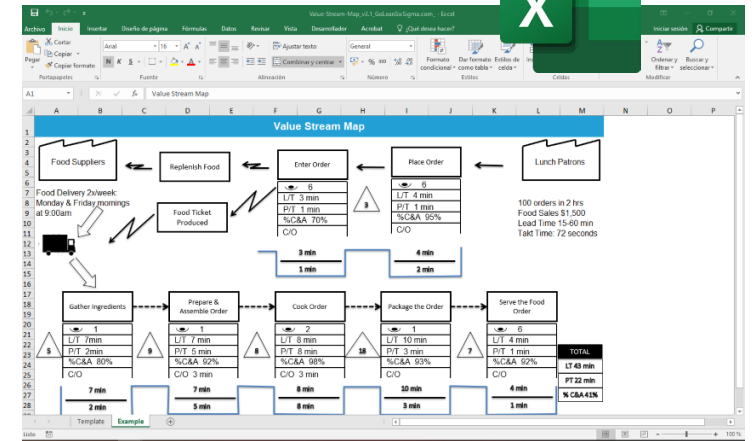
Value-Stream-Map_v3.1_GoLeanSixSigma.com_ - Excel

Archivo Inicio Insertar Diseño de página Fórmulas Datos Revisar Vista Desarrollador Acrobat ¿Qué desea hacer? Iniciar sesión Compartir

Cortar Copiar Copiar formato Pegar Arial 16 Ajustar texto General Combinar y centrar Formato condicional Dar formato como tabla Estilos de celda Ordenar y filtrar Buscar y seleccionar

Portapapeles Fuente Alineación Número Estilos Celdas Modificar

A1 Value Stream Map

Value Stream Map

Food Suppliers

Replenish Food

Enter Order

Place Order

Lunch Patrons

Food Delivery 2x/week: Monday & Friday mornings at 9:00am

Food Ticket Produced

| 6 |
|---|
| L/T 3 min |
| P/T 1 min |
| %C&A 70% |
| C/O |

3

| 6 |
|---|
| L/T 4 min |
| P/T 1 min |
| %C&A 95% |
| C/O |

100 orders in 2 hrs
Food Sales $1,500
Lead Time 15-60 min
Takt Time: 72 seconds

3 min
1 min
4 min
2 min

Gather Ingredients

Prepare & Assemble Order

Cook Order

Package the Order

Serve the Food Order

5

| 1 |
|---|
| L/T 7min |
| P/T 2min |
| %C&A 80% |
| C/O |

9

| 1 |
|---|
| L/T 7 min |
| P/T 5 min |
| %C&A 92% |
| C/O 3 min |

8

| 2 |
|---|
| L/T 8 min |
| P/T 8 min |
| %C&A 98% |
| C/O 3 min |

18

| 1 |
|---|
| L/T 10 min |
| P/T 3 min |
| %C&A 93% |
| C/O |

7

| 6 |
|---|
| L/T 4 min |
| P/T 1 min |
| %C&A 92% |
| C/O |

| TOTAL |
|---|
| LT 43 min |
| PT 22 min |
| % C&A 41% |

7 min
2 min
7 min
5 min
8 min
8 min
10 min
3 min
4 min
1 min

Template Example

Listo 100 %